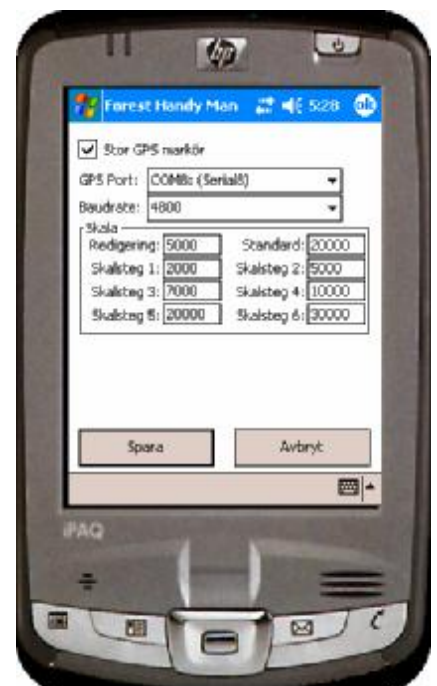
hp

Forest Handy Man 5:28 ok

Stor GPS markör

GPS Port: COM8: (Serial8)

Baudrate: 4800

Skala

Redigering: 5000 Standard: 20000

Skalsteg 1: 2000 Skalsteg 2: 5000

Skalsteg 3: 7000 Skalsteg 4: 10000

Skalsteg 5: 20000 Skalsteg 6: 30000

Spara

Avbryt

iPAQ